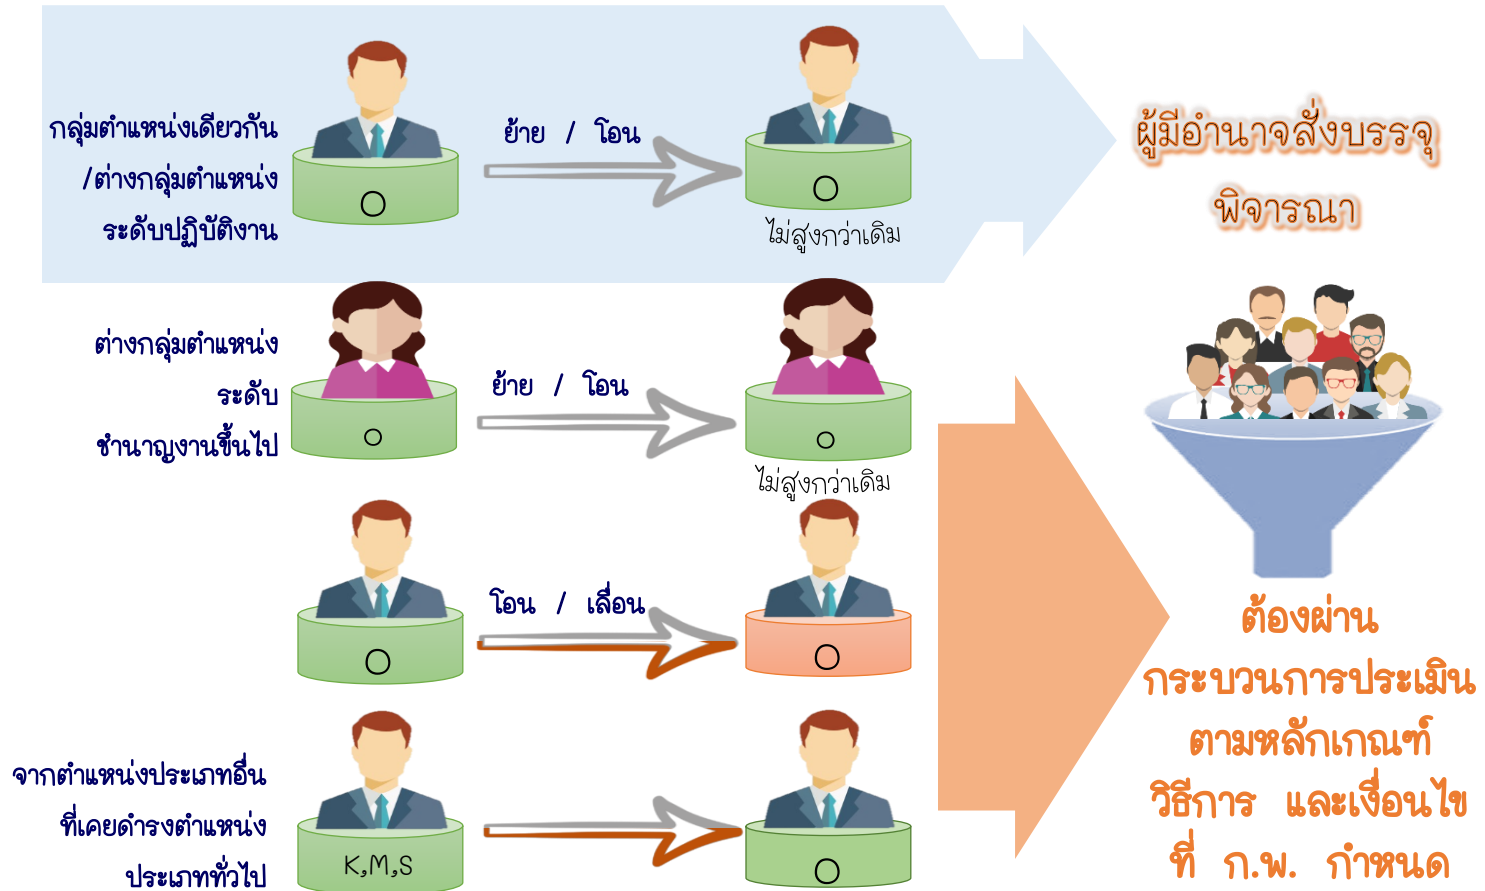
กลุ่มตำแหน่งเดียวกัน /ต่างกลุ่มตำแหน่ง ระดับปฏิบัติงาน

ย้าย / โอน

O

O

ไม่สูงกว่าเดิม

ผู้มีอำนาจสั่งบรรจุ พิจารณา

ต่างกลุ่มตำแหน่ง ระดับ ชำนาญงานขึ้นไป

ย้าย / โอน

O

O

ไม่สูงกว่าเดิม

โอน / เลื่อน

O

O

จากตำแหน่งประเภทอื่น ที่เคยดำรงตำแหน่ง ประเภททั่วไป

K,M,S

O

ต้องผ่าน กระบวนการประเมิน ตามหลักเกณฑ์ วิธีการ และเงื่อนไข ที่ ก.พ. กำหนด